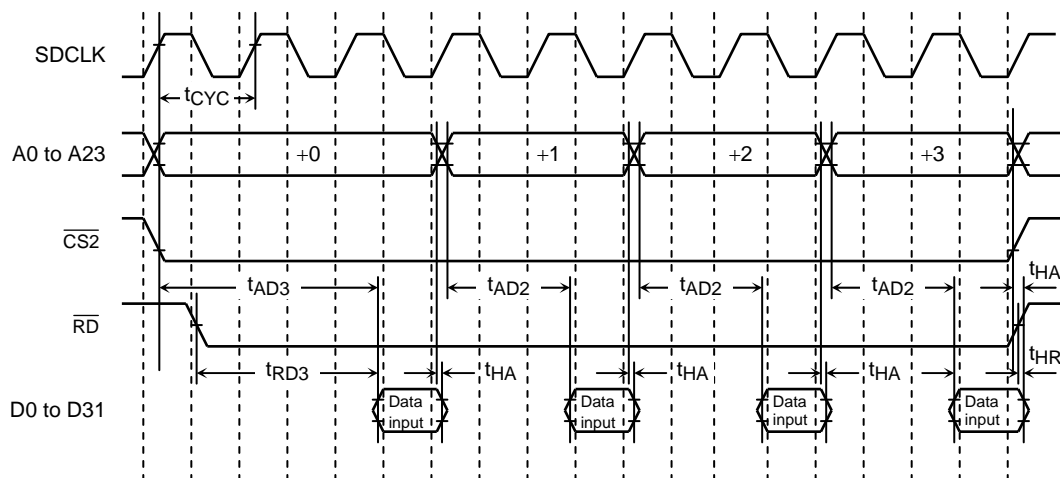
SDCLK

$t_{CYC}$

A0 to A23

+0

+1

+2

+3

$\overline{CS2}$

$t_{AD3}$

$t_{AD2}$

$t_{AD2}$

$t_{AD2}$

$t_{HA}$

$\overline{RD}$

$t_{RD3}$

$t_{HA}$

$t_{HA}$

$t_{HA}$

$t_{HR}$

D0 to D31

Data input

Data input

Data input

Data input